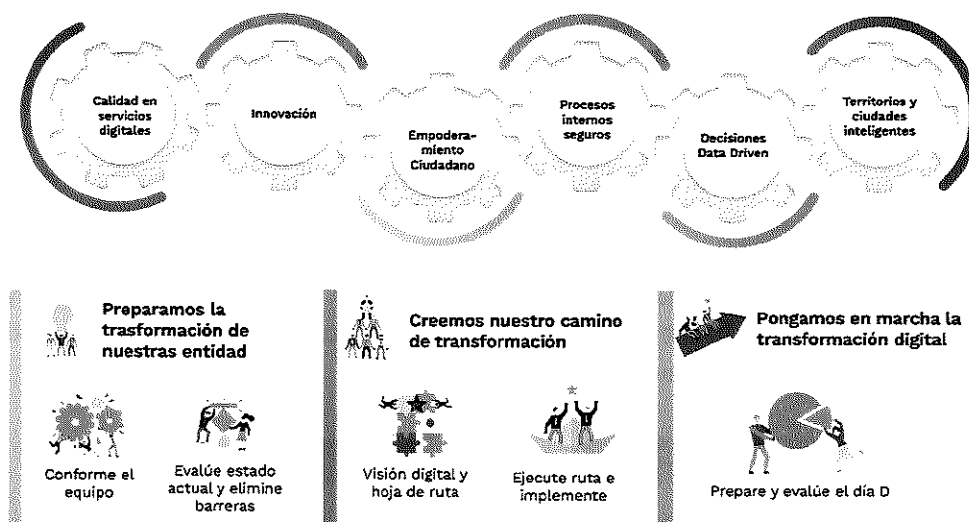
Calidad en servicios digitales

Innovación

Empoderamiento Ciudadano

Procesos internos seguros

Decisiones Data Driven

Territorios y ciudades inteligentes

Preparamos la trasformación de nuestras entidad

Conforme el equipo

Evalúe estado actual y elimine barreras

Creemos nuestro camino de transformación

Visión digital y hoja de ruta

Ejecute ruta e implemente

Pongamos en marcha la transformación digital

Prepare y evalúe el día D